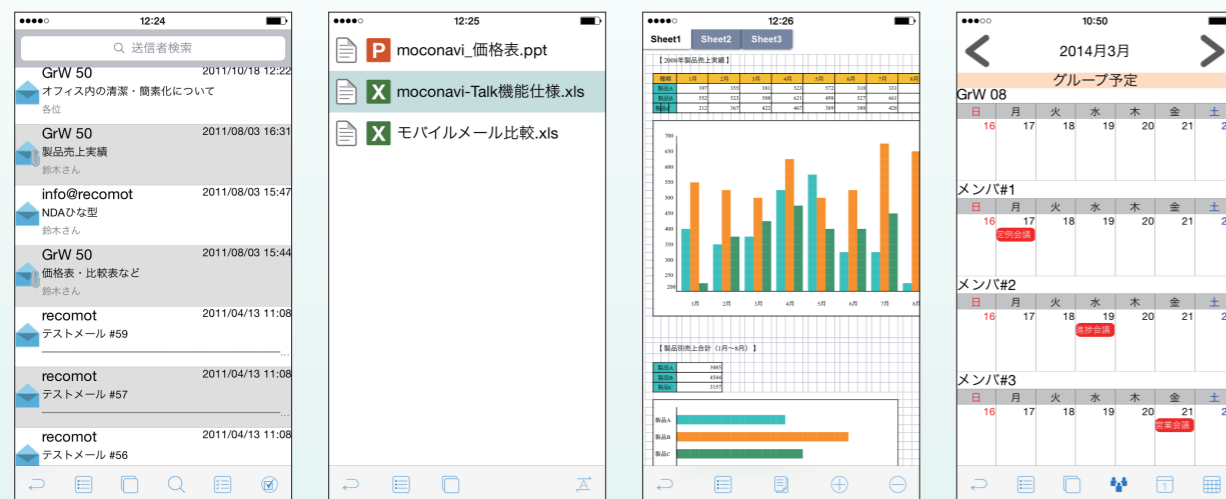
12:24

送信者検索

GrW 50 2011/10/18 12:22
オフィス内の清潔・簡素化について
各位

GrW 50 2011/08/03 16:31
製品売上実績
鈴木さん

info@recomot 2011/08/03 15:47
NDAひな型
鈴木さん

GrW 50 2011/08/03 15:44
価格表・比較表など
鈴木さん

recomot 2011/04/13 11:08
テストメール #59

recomot 2011/04/13 11:08
テストメール #57

recomot 2011/04/13 11:08
テストメール #56

12:25

moconavi_価格表.ppt

moconavi-Talk機能仕様.xls

モバイルメール比較.xls

12:26

Sheet1 Sheet2 Sheet3

【2008年製品売上実績】

【製品別売上合計（1月〜8月）】

製品A
製品B
製品C

10:50

2014月3月

グループ予定

GrW 08

| 日 | 月 | 火 | 水 | 木 | 金 | 土 |
|---|---|---|---|---|---|---|
| 16 | 17 | 18 | 19 | 20 | 21 | 2 |

メンバ#1

| 日 | 月 | 火 | 水 | 木 | 金 | 土 |
|---|---|---|---|---|---|---|
| 16 | 17 | 18 | 19 | 20 | 21 | 2 |

定例会議

メンバ#2

| 日 | 月 | 火 | 水 | 木 | 金 | 土 |
|---|---|---|---|---|---|---|
| 16 | 17 | 18 | 19 | 20 | 21 | 2 |

渉外会議

メンバ#3

| 日 | 月 | 火 | 水 | 木 | 金 | 土 |
|---|---|---|---|---|---|---|
| 16 | 17 | 18 | 19 | 20 | 21 | 2 |

営業会議